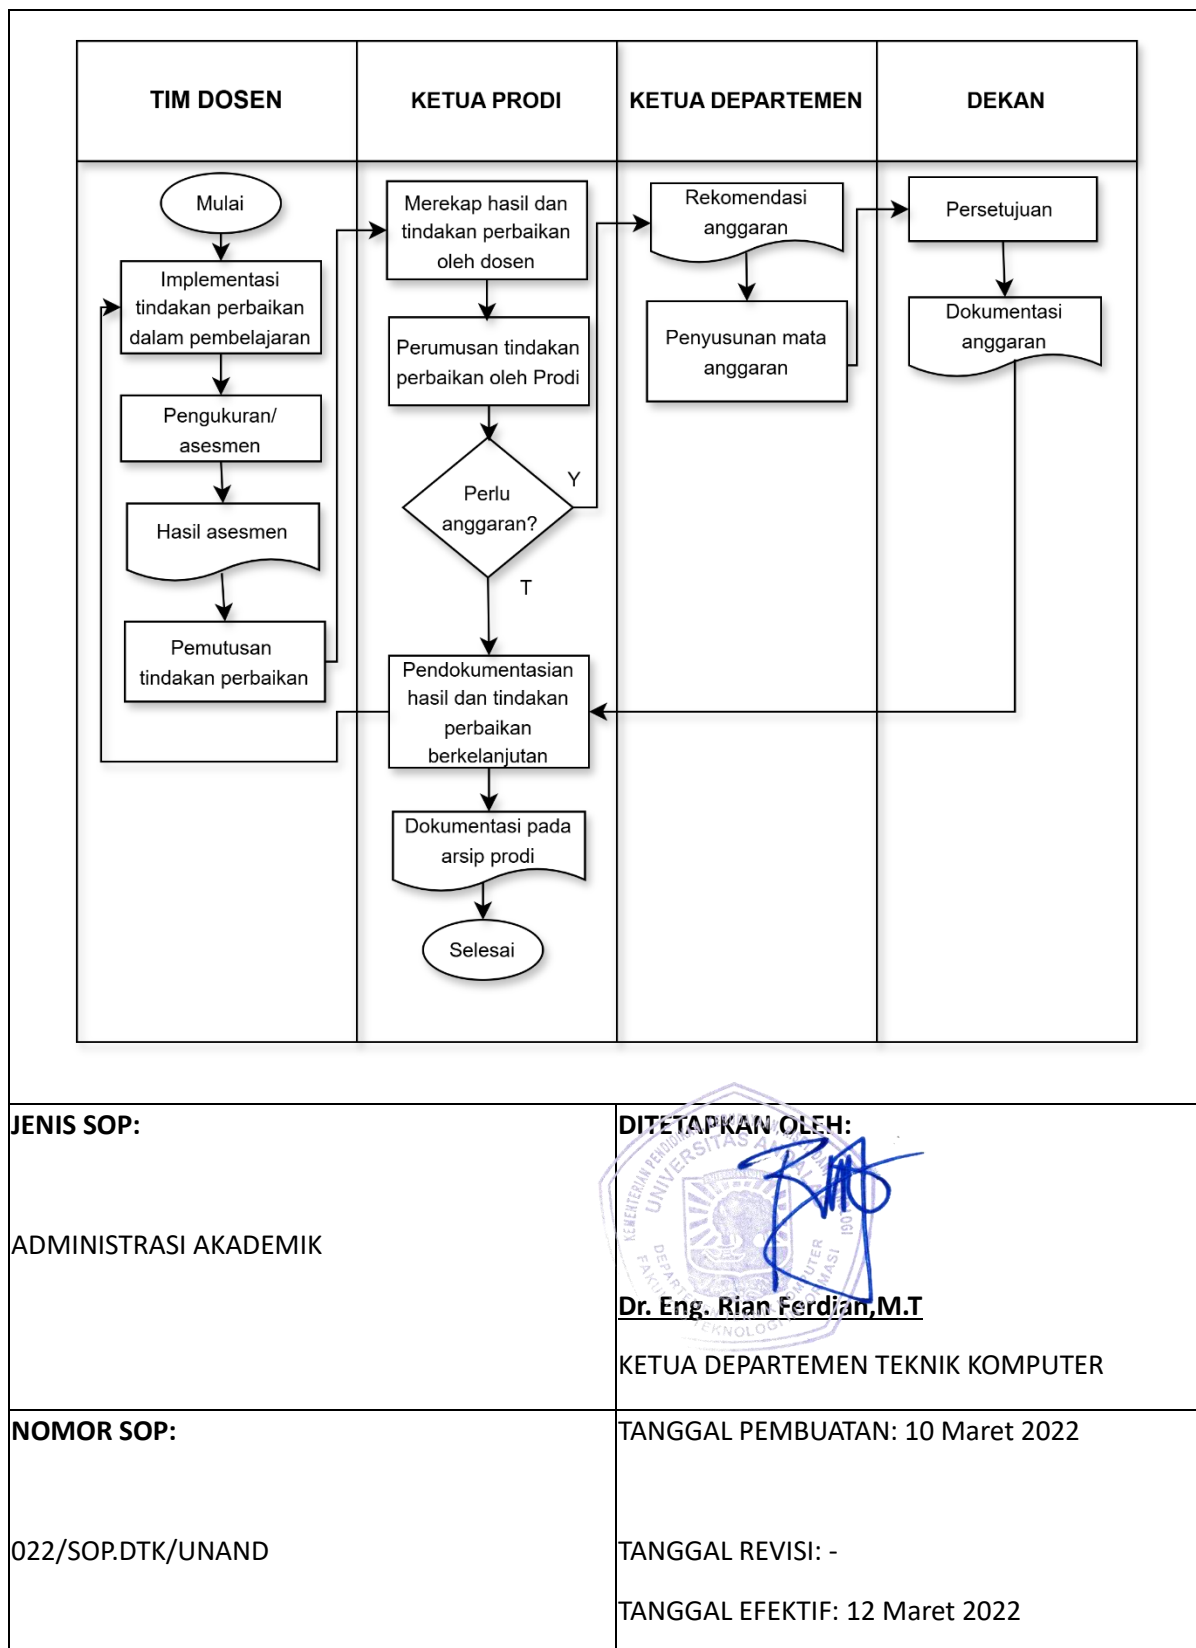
| TIM DOSEN | KETUA PRODI | KETUA DEPARTEMEN | DEKAN |
|---|---|---|---|
| Mulai | Merekap hasil dan tindakan perbaikan oleh dosen | Rekomendasi anggaran | Persetujuan |
| Implementasi tindakan perbaikan dalam pembelajaran | Perumusan tindakan perbaikan oleh Prodi | Penyusunan mata anggaran | Dokumentasi anggaran |
| Pengukuran/ asesmen | Perlu anggaran? Y T | | |
| Hasil asesmen | Pendokumentasian hasil dan tindakan perbaikan berkelanjutan | | |
| Pemutusan tindakan perbaikan | Dokumentasi pada arsip prodi | | |
| | Selesai | | |

| JENIS SOP: ADMINISTRASI AKADEMIK | DITETAPKAN OLEH: Dr. Eng. Rian Ferdian,M.T KETUA DEPARTEMEN TEKNIK KOMPUTER |
|---|---|
| NOMOR SOP: 022/SOP.DTK/UNAND | TANGGAL PEMBUATAN: 10 Maret 2022 TANGGAL REVISI: - TANGGAL EFEKTIF: 12 Maret 2022 |

KEMENTERIAN PENDIDIKAN UNIVERSITAS ANDALAS DEPARTEMEN TEKNIK KOMPUTER FAKULTAS TEKNOLOGI INFORMASI 1956